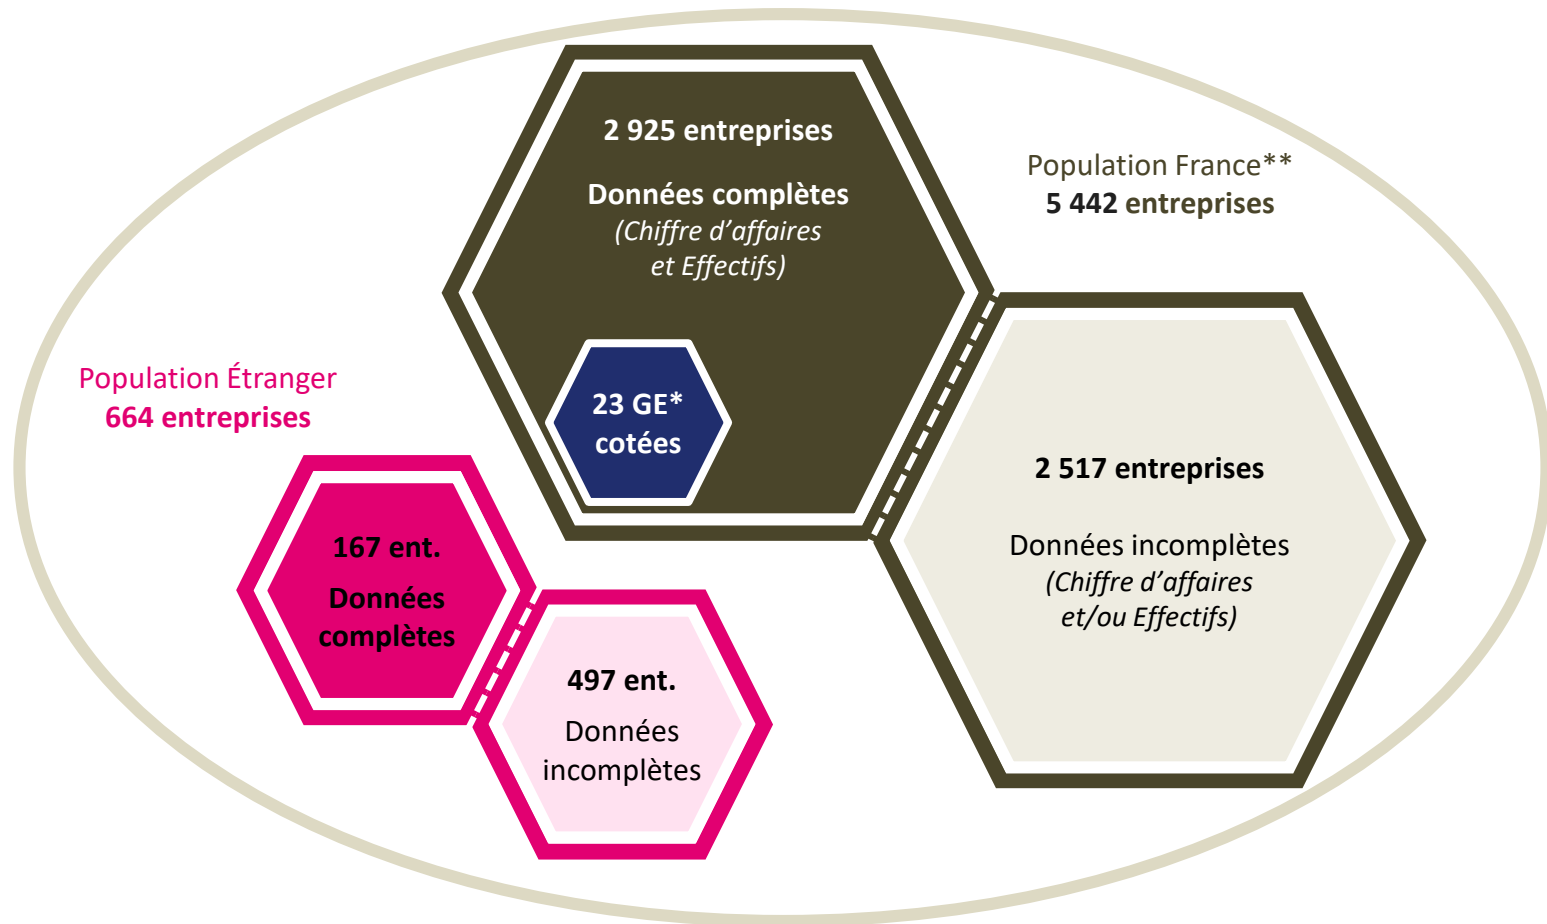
2 925 entreprises

Données complètes
(Chiffre d'affaires et Effectifs)

Population France**
5 442 entreprises

23 GE* cotées

Population Étranger
664 entreprises

2 517 entreprises

Données incomplètes
(Chiffre d'affaires et/ou Effectifs)

167 ent.
Données complètes

497 ent.
Données incomplètes